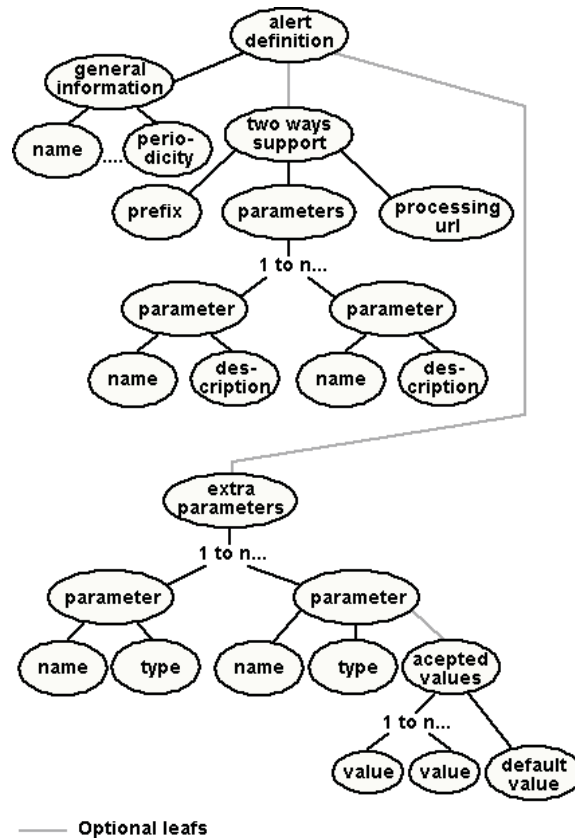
alert definition

general information

name

....

periodicity

two ways support

prefix

parameters

processing url

1 to n...

parameter

parameter

name

description

name

description

extra parameters

1 to n...

parameter

parameter

name

type

name

type

acepted values

1 to n...

value

value

default value

Optional leafs